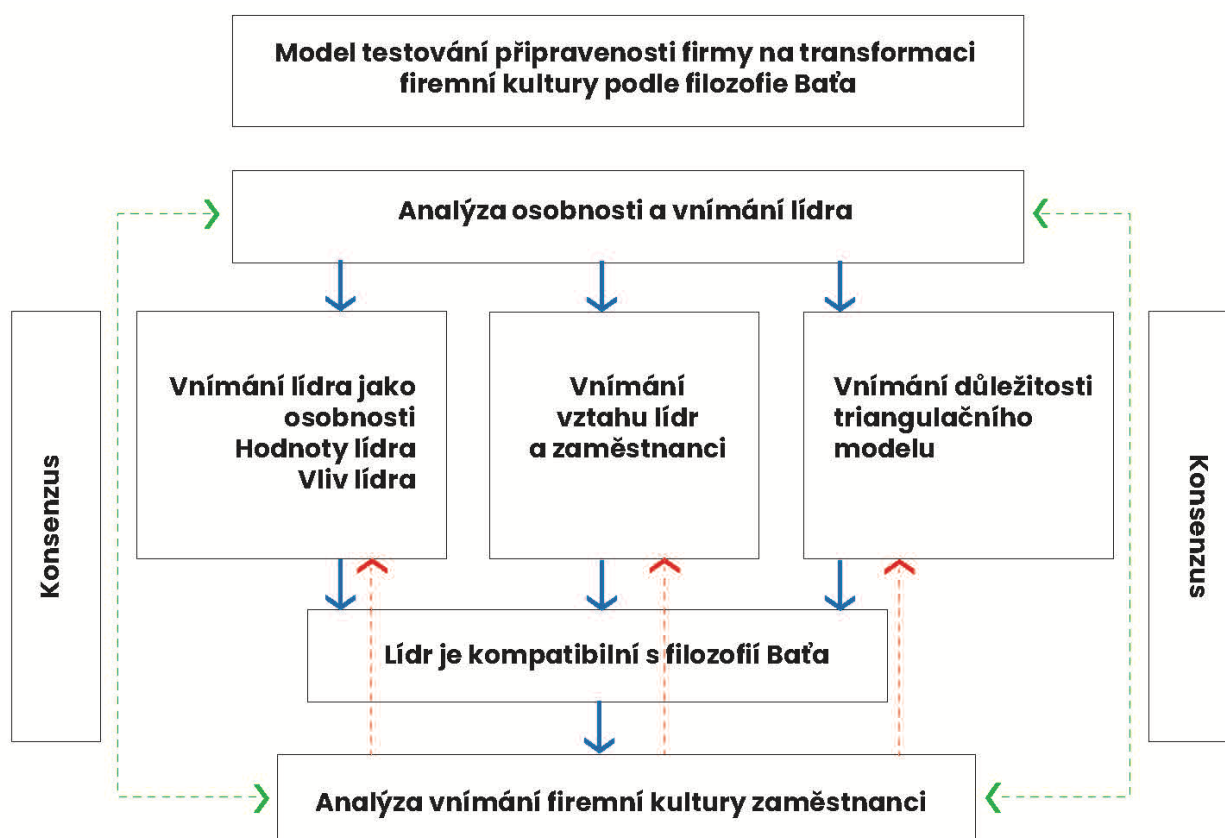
Model testování připravenosti firmy na transformaci firemní kultury podle filozofie Baťa

Analýza osobnosti a vnímání lídra

Konsenzus

Vnímání lídra jako osobnosti
Hodnoty lídra
Vliv lídra

Vnímání vztahu lídr a zaměstnanci

Vnímání důležitosti triangulačního modelu

Konsenzus

Lídr je kompatibilní s filozofií Baťa

Analýza vnímání firemní kultury zaměstnanci